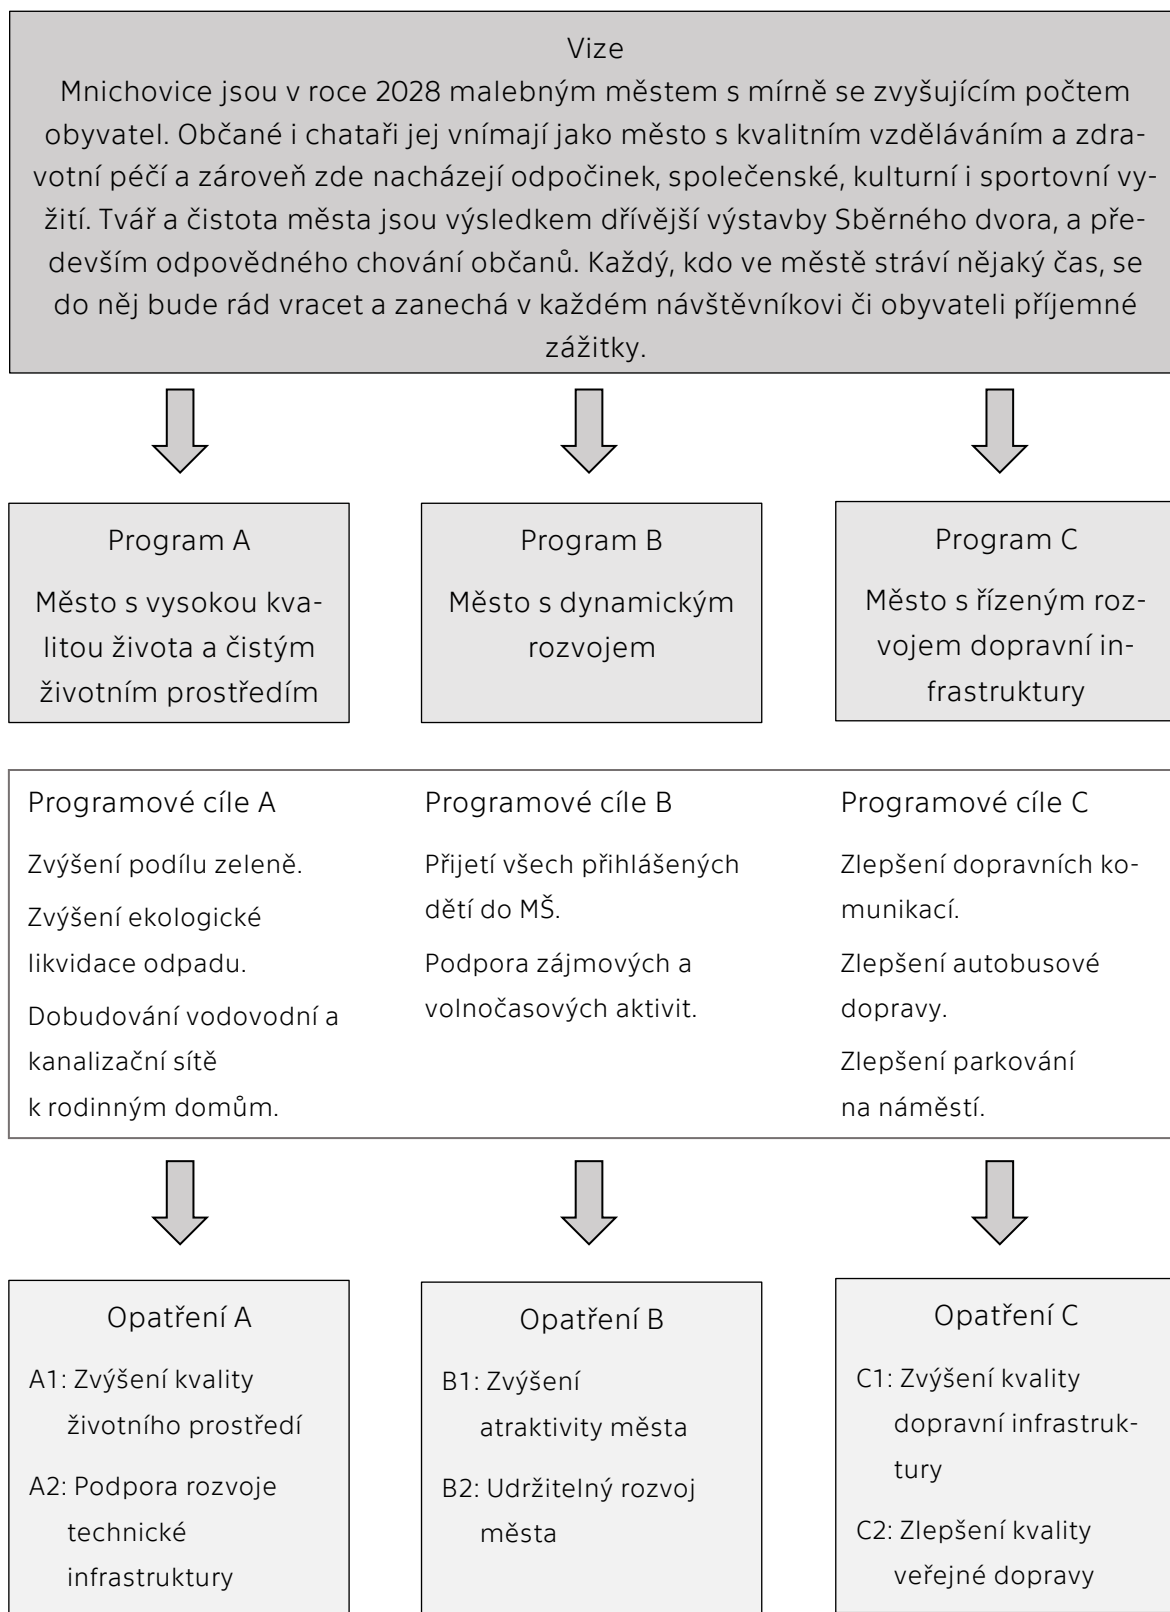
Vize
Mnichovice jsou v roce 2028 malebným městem s mírně se zvyšujícím počtem obyvatel. Občané i chataři jej vnímají jako město s kvalitním vzděláváním a zdravotní péčí a zároveň zde nacházejí odpočinek, společenské, kulturní i sportovní vyžití. Tvář a čistota města jsou výsledkem dřívější výstavby Sběrného dvora, a především odpovědného chování občanů. Každý, kdo ve městě stráví nějaký čas, se do něj bude rád vracet a zanechá v každém návštěvníkovi či obyvateli příjemné zážitky.

Program A
Město s vysokou kvalitou života a čistým životním prostředím

Program B
Město s dynamickým rozvojem

Program C
Město s řízeným rozvojem dopravní infrastruktury

Programové cíle A
Zvýšení podílu zeleně.
Zvýšení ekologické likvidace odpadu.
Dobudování vodovodní a kanalizační sítě k rodinným domům.

Programové cíle B
Přijetí všech přihlášených dětí do MŠ.
Podpora zájmových a volnočasových aktivit.

Programové cíle C
Zlepšení dopravních komunikací.
Zlepšení autobusové dopravy.
Zlepšení parkování na náměstí.

Opatření A
A1: Zvýšení kvality životního prostředí
A2: Podpora rozvoje technické infrastruktury

Opatření B
B1: Zvýšení atraktivity města
B2: Udržitelný rozvoj města

Opatření C
C1: Zvýšení kvality dopravní infrastruktury
C2: Zlepšení kvality veřejné dopravy